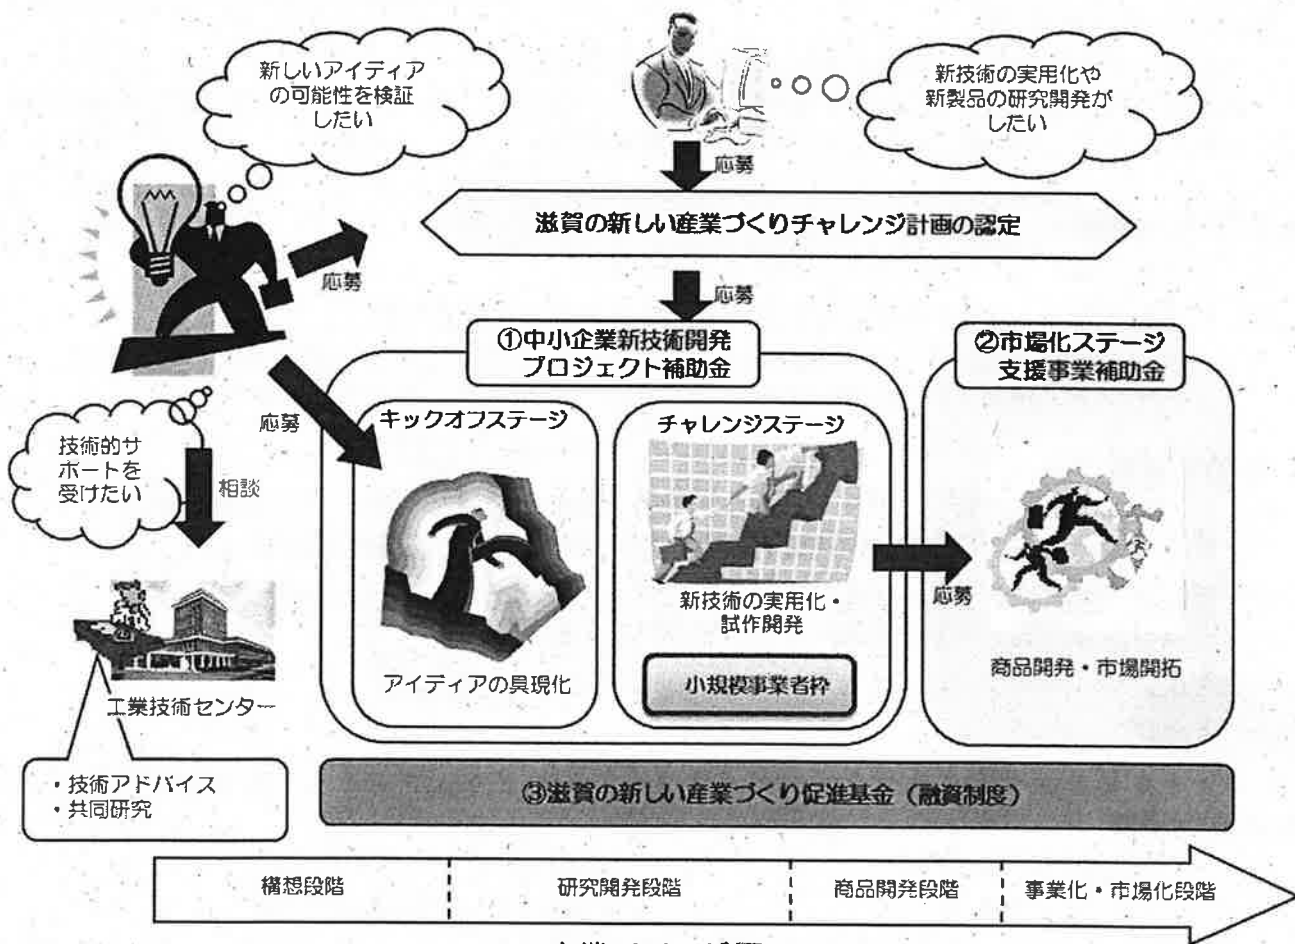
新しいアイディアの可能性を検証したい

新技術の実用化や新製品の研究開発がしたい

応募

滋賀の新しい産業づくりチャレンジ計画の認定

応募

応募

①中小企業新技術開発プロジェクト補助金

②市場化ステージ支援事業補助金

応募

技術的サポートを受けたい

相談

キックオフステージ

チャレンジステージ

アイディアの具現化

新技術の実用化・試作開発

小規模事業者枠

応募

商品開発・市場開拓

工業技術センター

・技術アドバイス
・共同研究

③滋賀の新しい産業づくり促進基金（融資制度）

構想段階

研究開発段階

商品開発段階

事業化・市場化段階